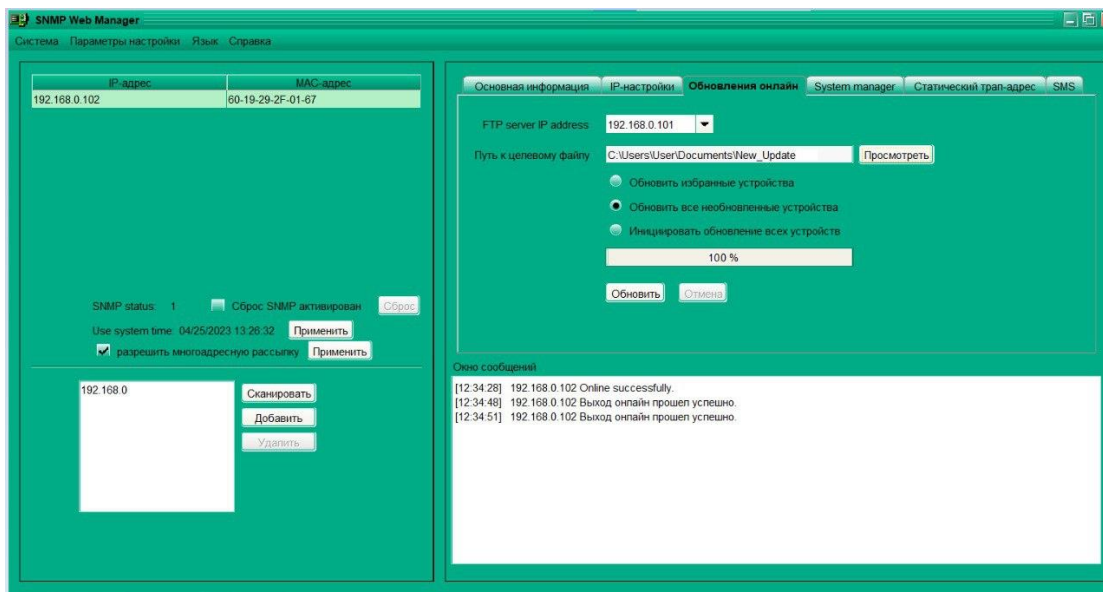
SNMP Web Manager

Система Параметры настройки Язык Справка

| IP-адрес | MAC-адрес |
|---|---|
| 192.168.0.102 | 60-19-29-2F-01-67 |

SNMP status: 1 Сброс SNMP активирован Сброс

Use system time: 04/25/2023 13:26:32 Применить

разрешить многоадресную рассылку Применить

192.168.0

Сканировать

Добавить

Удалить

Основная информация IP-настройки Обновления онлайн System manager Статический трап-адрес SMS

FTP server IP address 192.168.0.101

Путь к целевому файлу C:\Users\User\Documents\New_Update Просмотреть

Обновить избранные устройства

Обновить все необновленные устройства

Инициировать обновление всех устройств

100 %

Обновить Отмена

Окно сообщений

[12:34:28] 192.168.0.102 Online successfully.
[12:34:48] 192.168.0.102 Выход онлайн прошел успешно.
[12:34:51] 192.168.0.102 Выход онлайн прошел успешно.